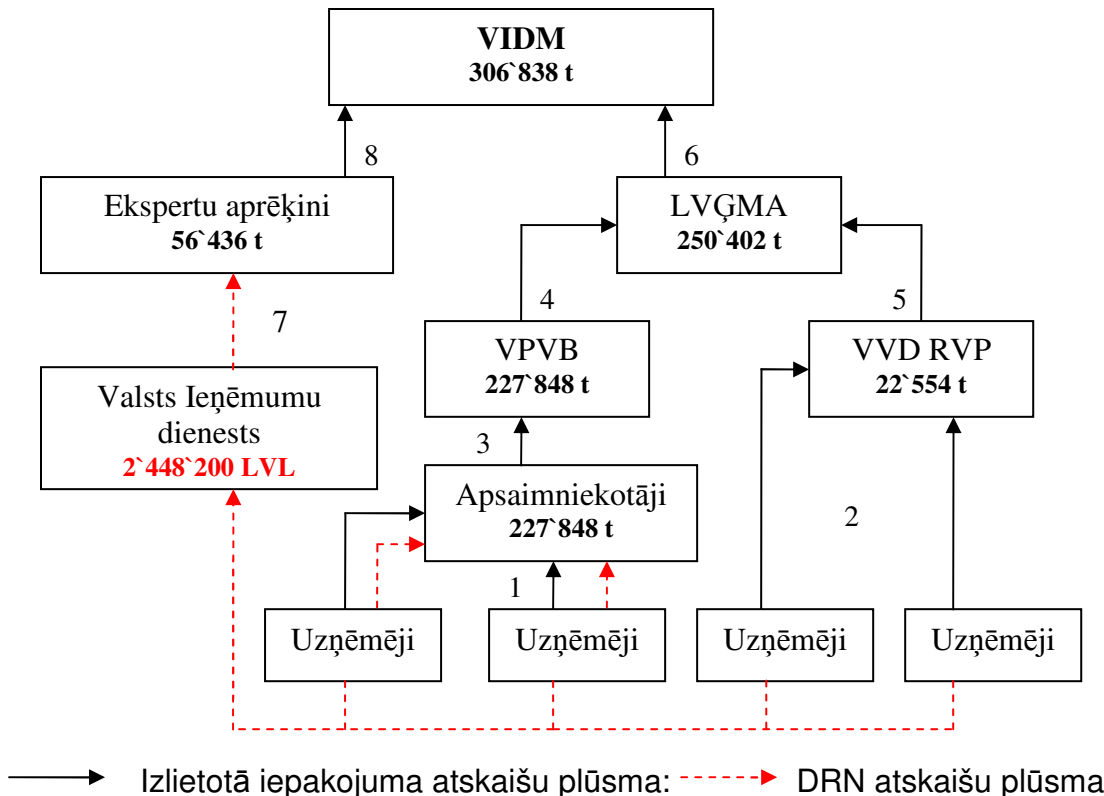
VIDM
306`838 t

8

6

Ekspertu aprēķini
56`436 t

LVĢMA
250`402 t

7

4

5

VPVB
227`848 t

VVD RVP
22`554 t

Valsts Ieņēmumu dienests
2`448`200 LVL

3

Apsaimniekotāji
227`848 t

2

1

Uzņēmēji

Uzņēmēji

Uzņēmēji

Uzņēmēji

Izlietotā iepakojuma atskaišu plūsma: DRN atskaišu plūsma